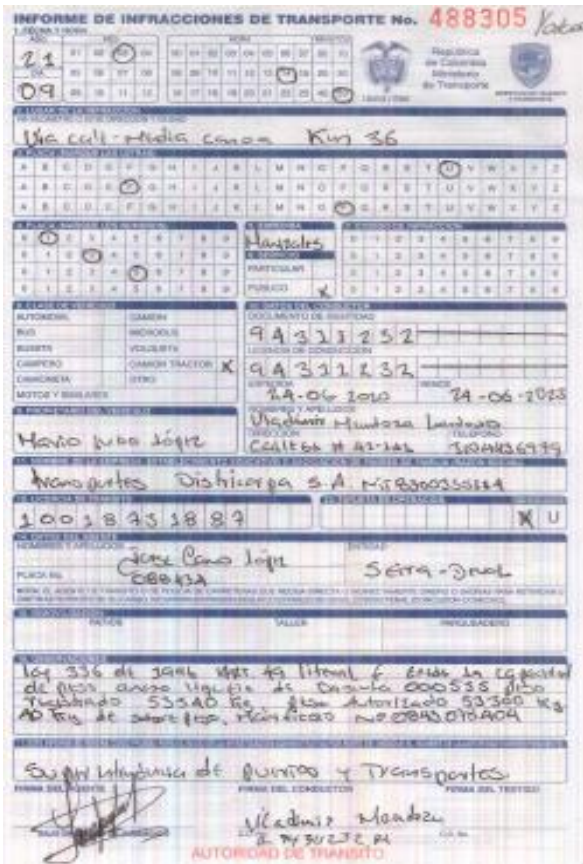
INFORME DE INFRACCIONES DE TRANSPORTE No. 488305

21
09

República de Colombia Ministerio de Transporte

Vía call-media canoa Km 36

Manizales

PARTICULAR
PUBLICO X

AUTOMOVIL
BUS
BUSETA
CAMPERO
CAMIONETA
MOTOS Y SIMILARES
CAMION
MICROBUS
VOLQUETA
CAMION TRACTOR X
OTRO

943 31232
943 31232
24-06-2010
24-06-2023
Vladimir Mendoza Londoño
Calle 84 # 42-142
3104136979

Mario Lobo López

Transportes Districarga S.A. NIT 890333634

1001843 1887

X U

Jose Cano López
Sevilla-Insel

PATIOS
TALLER
PARQUEADERO

Ley 336 de 1996 Art 49 literal E. Exceder la capacidad de peso ante lícito de báscula 000535 peso registrado 53540 Kg. Peso Autorizado 53500 Kg. 40 Kg de sobrepeso, Manifiesto No. 0890070904

Superintendencia de Puertos y Transportes

FIRMA DEL AGENTE
FIRMA DEL CONDUCTOR
FIRMA DEL TESTIGO
Vladimir Mendoza
C. 94331232 M
AUTORIDAD DE TRANSITO